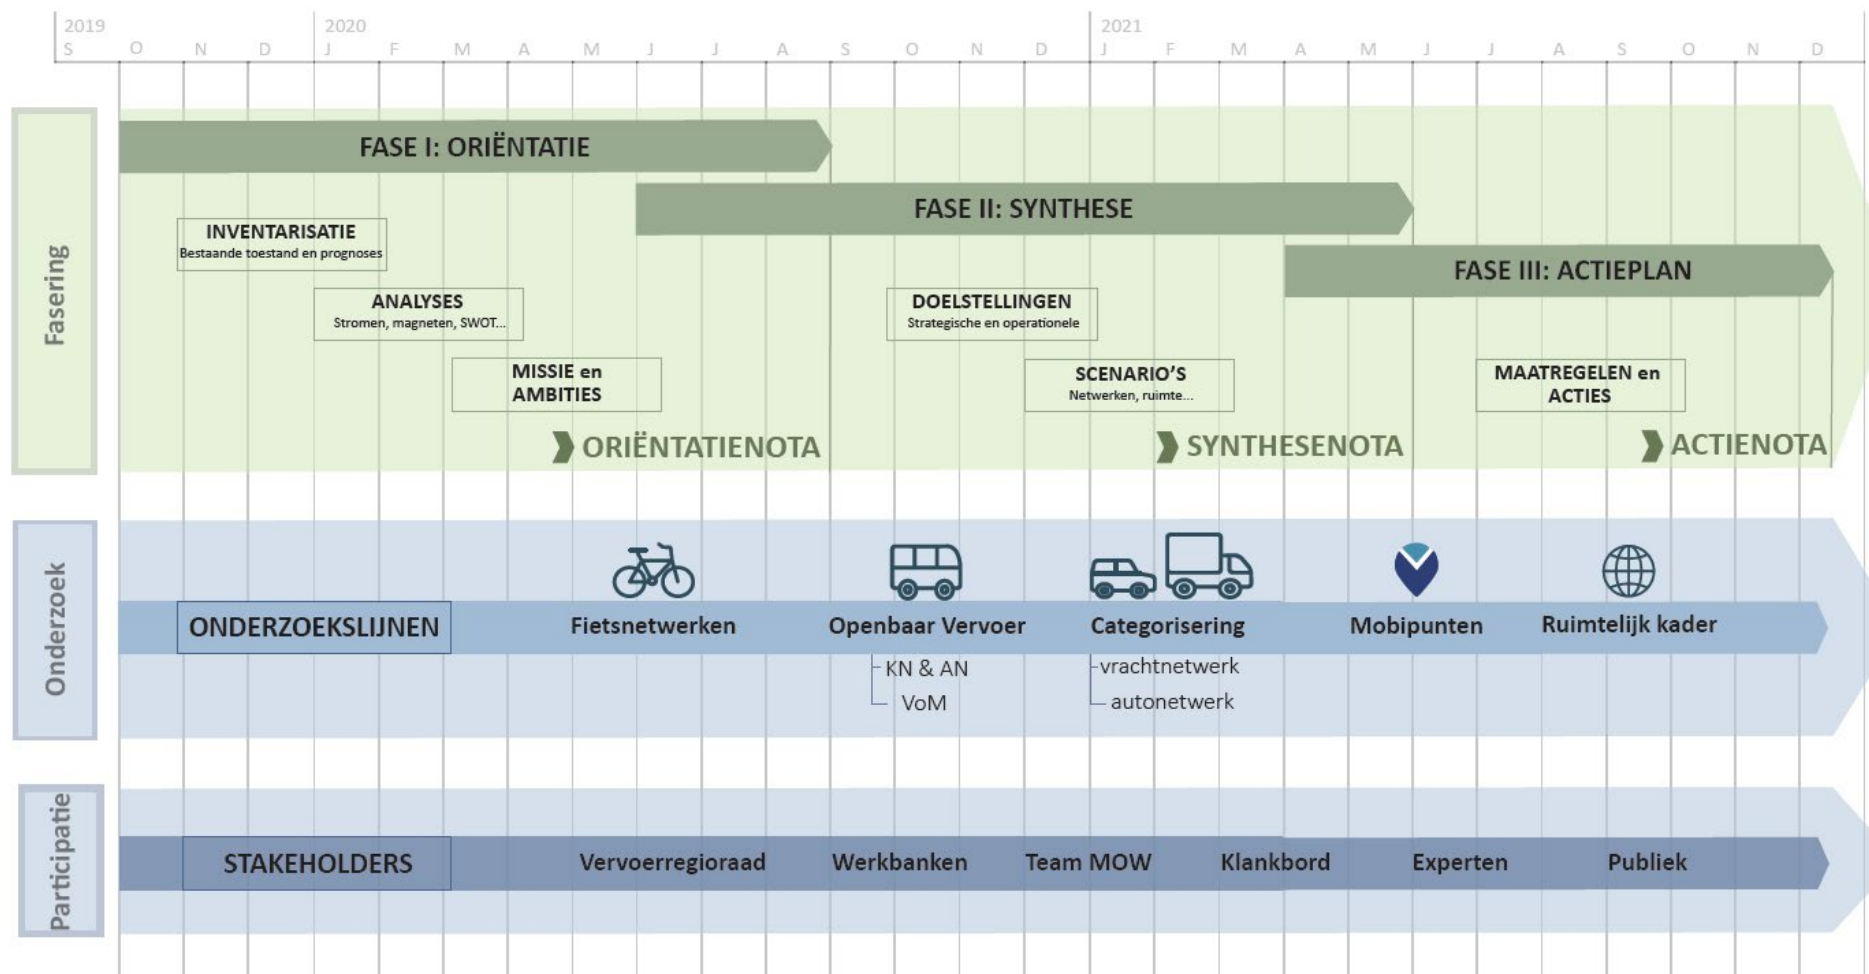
2019
S O N D
2020
J F M A M J J A S O N D
2021
J F M A M J J A S O N D

Fasering

FASE I: ORIËNTATIE

FASE II: SYNTHESE

FASE III: ACTIEPLAN

INVENTARISATIE
Bestaande toestand en prognoses

ANALYSES
Stromen, magneten, SWOT...

MISSIE en AMBITIES

DOELSTELLINGEN
Strategische en operationele

SCENARIO'S
Netwerken, ruimte...

MAATREGELEN en ACTIES

ORIËNTATIENOTA

SYNTHESENOTA

ACTIENOTA

Onderzoek

ONDERZOEKSLIJNEN

Fietsnetwerken

Openbaar Vervoer
KN & AN
VoM

Categorisering
vrachtnetwerk
autonetwerk

Mobipunten

Ruimtelijk kader

Participatie

STAKEHOLDERS

Vervoerregioraad

Werkbanken

Team MOW

Klankbord

Experten

Publiek